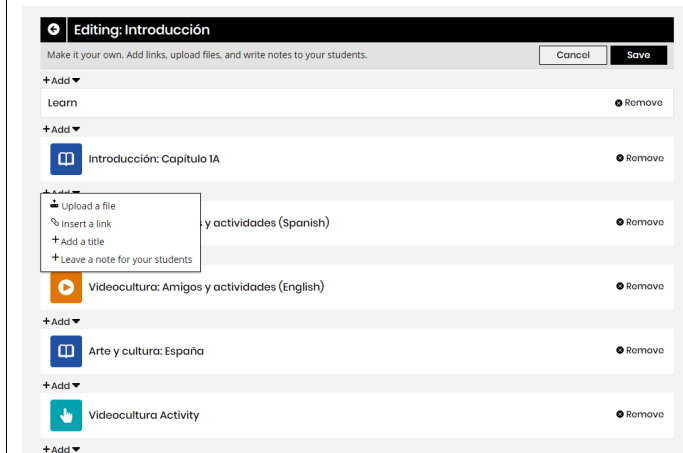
Editing: Introducción

Make it your own. Add links, upload files, and write notes to your students.

Cancel

Save

+Add

Learn

Remove

+Add

Introducción: Capítulo 1A

Remove

+Add

Upload a file

Insert a link

+Add a title

+Leave a note for your students

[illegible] y actividades (Spanish)

Remove

Videocultura: Amigos y actividades (English)

Remove

+Add

Arte y cultura: España

Remove

+Add

Videocultura Activity

Remove

+Add